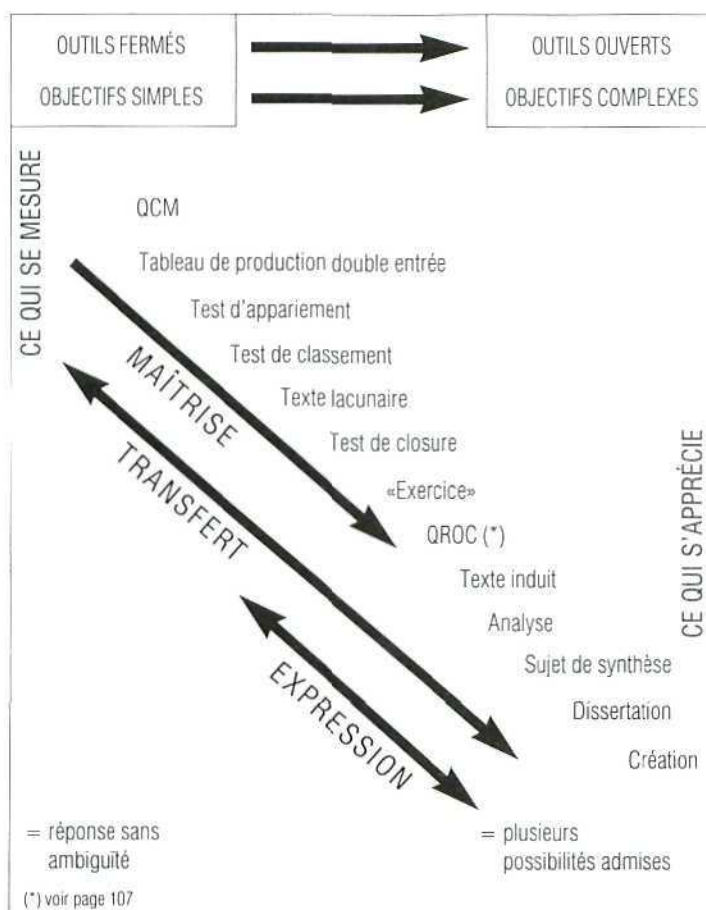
OUTILS FERMÉS

OBJECTIFS SIMPLES

OUTILS OUVERTS

OBJECTIFS COMPLEXES

CE QUI SE MESURE

QCM

Tableau de production double entrée

Test d'appariement

Test de classement

Texte lacunaire

Test de closure

«Exercice»

QROC (*)

Texte induit

Analyse

Sujet de synthèse

Dissertation

Création

MAÎTRISE

TRANSFERT

EXPRESSION

CE QUI S'APPRÉCIE

= réponse sans ambiguïté

= plusieurs possibilités admises

(*) voir page 107